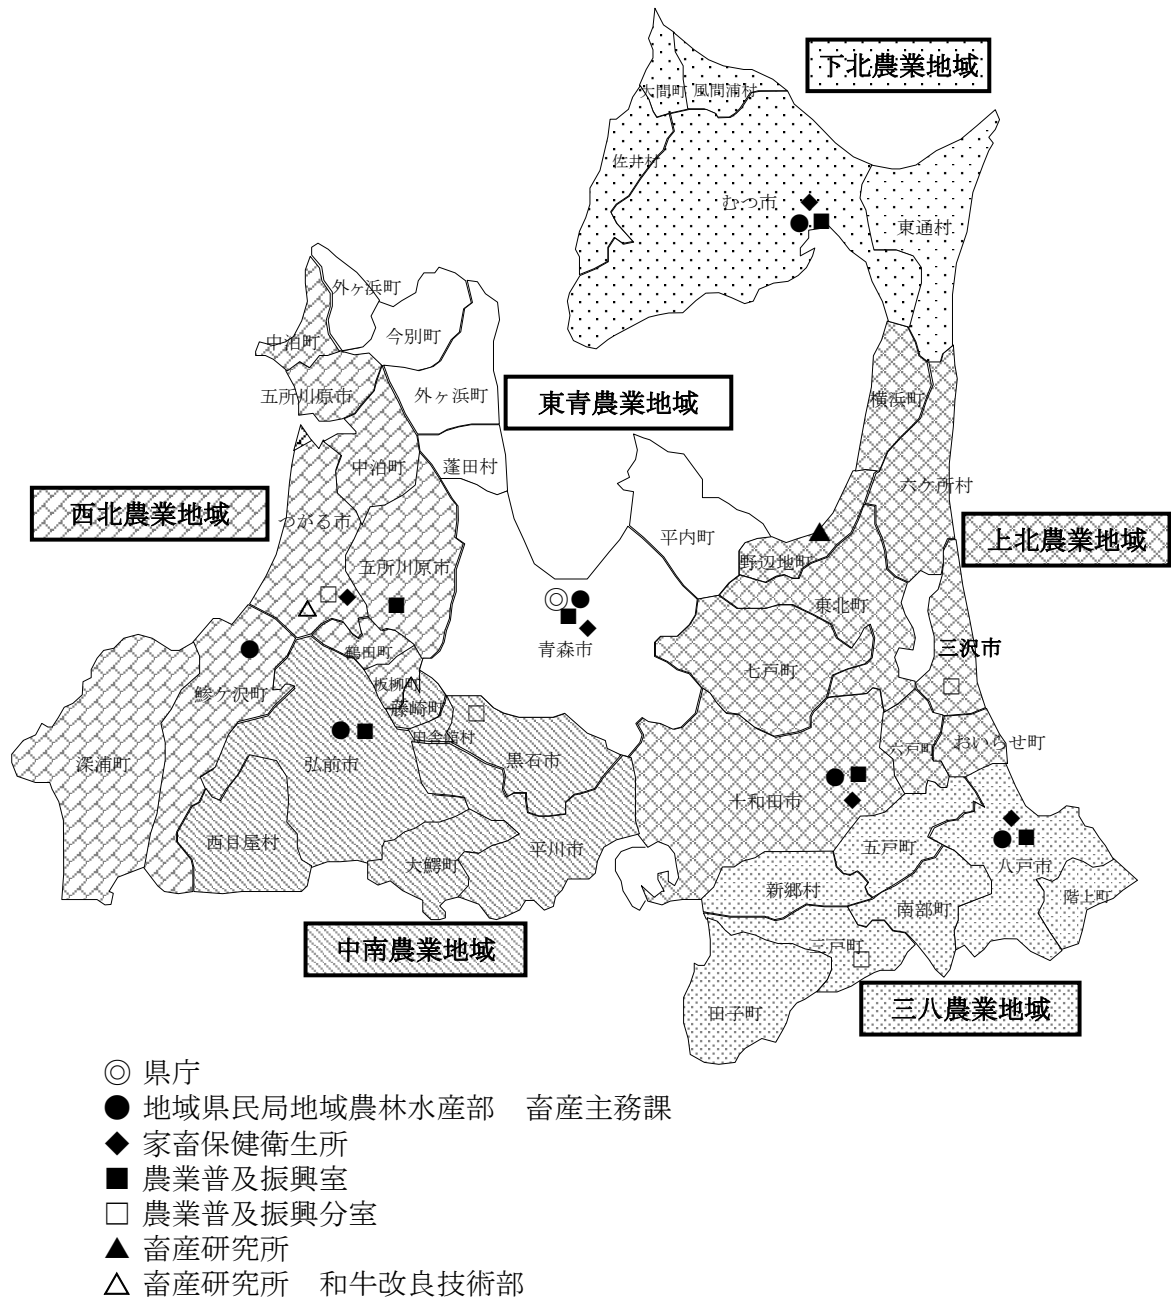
下北農業地域

大間町 風間浦村

佐井村

むつ市

東通村

外ヶ浜町

今別町

中泊町

五所川原市

外ヶ浜町

東青農業地域

横浜町

中泊町

蓬田村

六ヶ所村

西北農業地域

つがる市

平内町

上北農業地域

五所川原市

野辺地町

東北町

青森市

三沢市

鶴田町

鰺ヶ沢町

板柳町

七戸町

藤崎町

田舎館村

六戸町

おいらせ町

深浦町

弘前市

黒石市

十和田市

西目屋村

大鰐町

平川市

五戸町

八戸市

新郷村

南部町

階上町

中南農業地域

三戸町

三八農業地域

田子町

◎ 県庁
● 地域県民局地域農林水産部　畜産主務課
◆ 家畜保健衛生所
■ 農業普及振興室
□ 農業普及振興分室
▲ 畜産研究所
△ 畜産研究所　和牛改良技術部